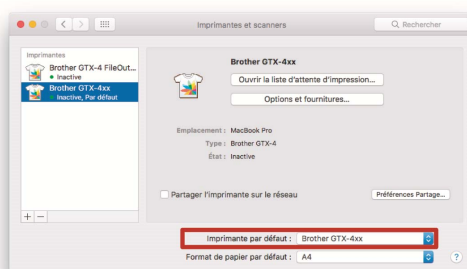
Imprimantes et scanners

Rechercher

Imprimantes

Brother GTX-4 FileOut...
Inactive

Brother GTX-4xx
Inactive, Par défaut

Brother GTX-4xx

Ouvrir la liste d'attente d'impression...

Options et fournitures...

Emplacement : MacBook Pro

Type : Brother GTX-4

État : Inactive

Partager l'imprimante sur le réseau

Préférences Partage...

+ –

Imprimante par défaut : Brother GTX-4xx

Format de papier par défaut : A4

?